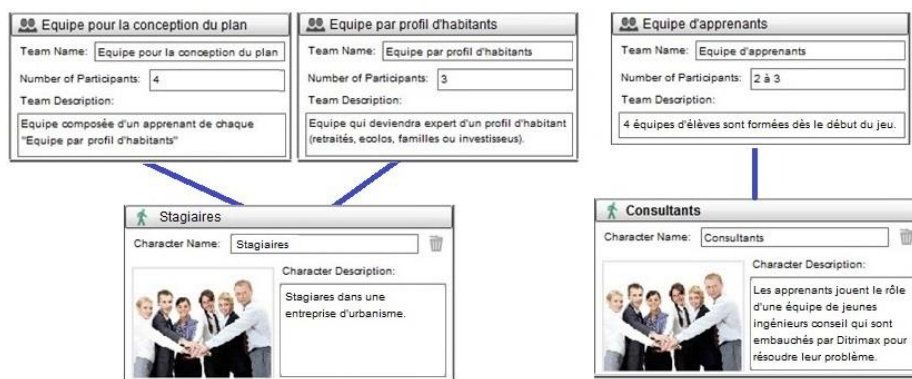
Equipe pour la conception du plan
Team Name: Equipe pour la conception du plan
Number of Participants: 4
Team Description:
Equipe composée d'un apprenant de chaque "Equipe par profil d'habitants"

Equipe par profil d'habitants
Team Name: Equipe par profil d'habitants
Number of Participants: 3
Team Description:
Equipe qui deviendra expert d'un profil d'habitant (retraités, ecolos, familles ou investisseus).

Equipe d'apprenants
Team Name: Equipe d'apprenants
Number of Participants: 2 à 3
Team Description:
4 équipes d'élèves sont formées dès le début du jeu.

Stagiaires
Character Name: Stagiaires
Character Description:
Stagiares dans une entreprise d'urbanisme.

Consultants
Character Name: Consultants
Character Description:
Les apprenants jouent le rôle d'une équipe de jeunes ingénieurs conseil qui sont embauchés par Ditrimax pour résoudre leur problème.